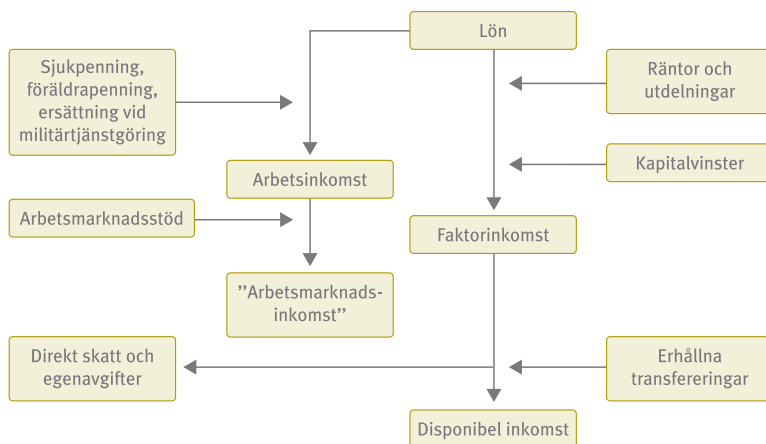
Lön

Sjukpenning, föräldrapenning, ersättning vid militärtjänstgöring

Räntor och utdelningar

Arbetsinkomst

Kapitalvinster

Arbetsmarknadsstöd

Faktorinkomst

”Arbetsmarknadsinkomst”

Direkt skatt och egenavgifter

Erhållna transfereringar

Disponibel inkomst